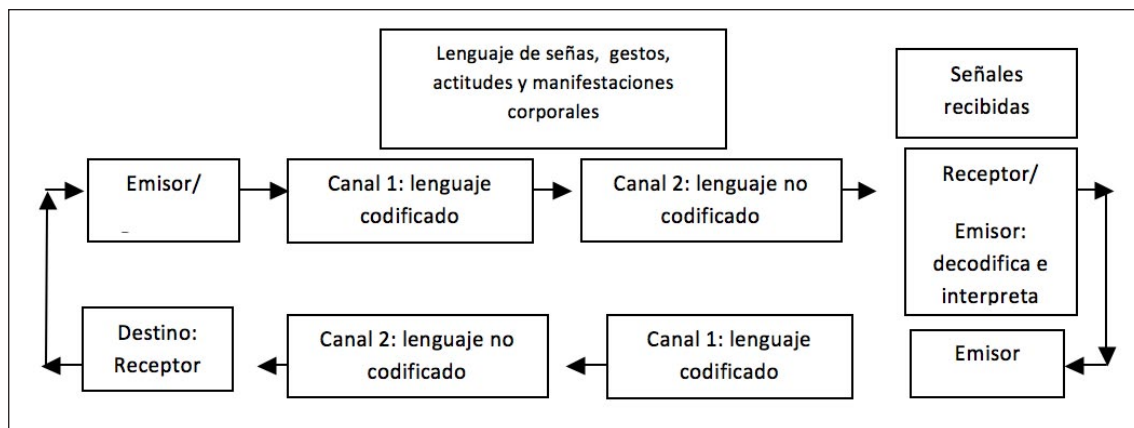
Lenguaje de señas, gestos, actitudes y manifestaciones corporales

Señales recibidas

Emisor/

Canal 1: lenguaje codificado

Canal 2: lenguaje no codificado

Receptor/

Emisor: decodifica e interpreta

Emisor

Canal 1: lenguaje codificado

Canal 2: lenguaje no codificado

Destino: Receptor